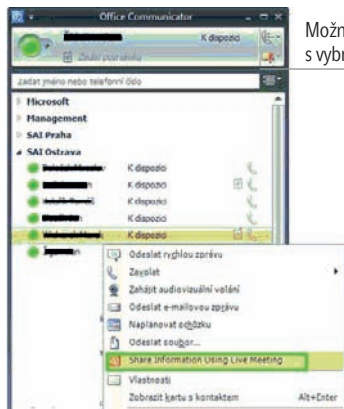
Office Communicator

K dispozici

Zadat popis akce

zadat jméno nebo telefonní číslo

Microsoft
Management
SAI Praha
SAI Ostrava

K dispozici
K dispozici
K dispozici
K dispozici
K dispozici

Odeslat rychlou zprávu
Zavolat
Zahájit audiovizuální volání
Odeslat e-mailovou zprávu
Naplánovat schůzku
Odeslat soubor...
Share Information Using Live Meeting
Vlastnosti
Zobrazit kartu s kontaktem Alt+Enter

Možn
s vybr